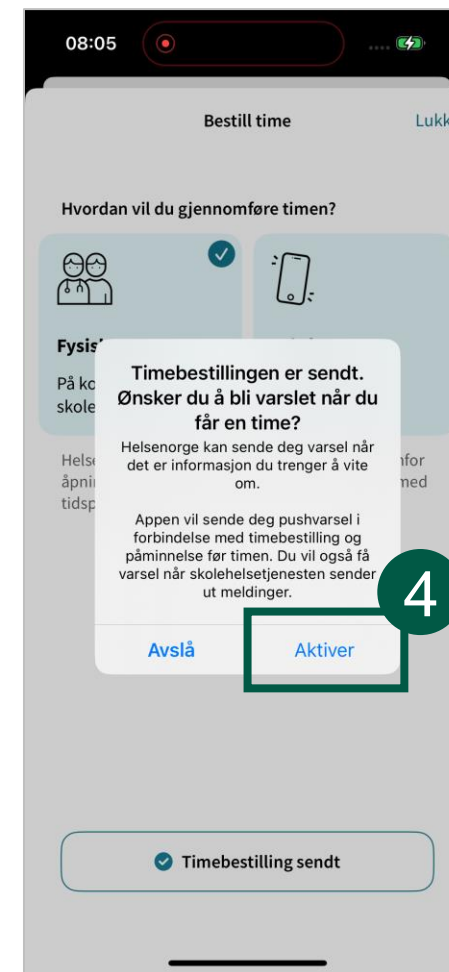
08:05

Bestill time

Lukk

Hvordan vil du gjennomføre timen?

Fysis

På ko

skole

Helse

åpni

tidsp

for

med

Timebestillingen er sendt. Ønsker du å bli varslet når du får en time?

Helsenorge kan sende deg varsel når det er informasjon du trenger å vite om.

Appen vil sende deg pushvarsel i forbindelse med timebestilling og påminnelse før timen. Du vil også få varsel når skolehelsetjenesten sender ut meldinger.

4

Avslå

Aktiver

Timebestilling sendt